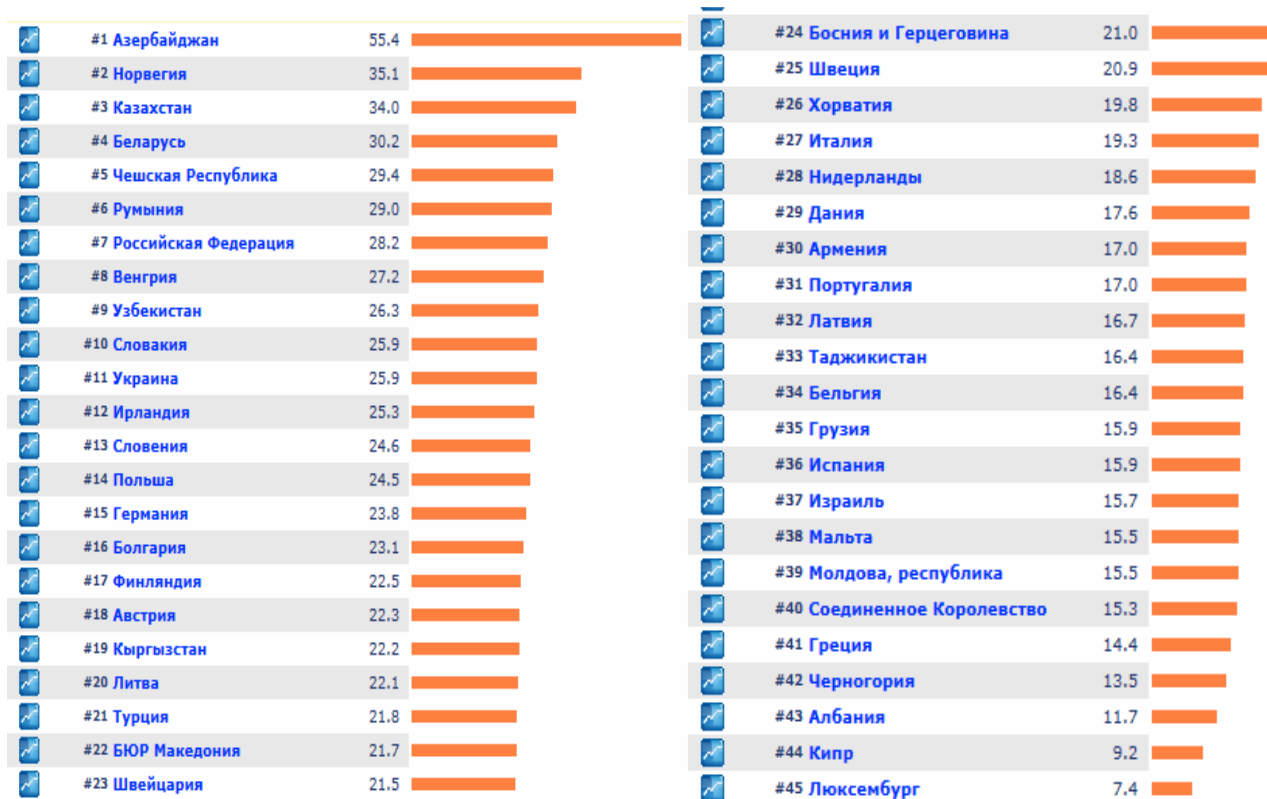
#1 Азербайджан 55.4
#2 Норвегия 35.1
#3 Казахстан 34.0
#4 Беларусь 30.2
#5 Чешская Республика 29.4
#6 Румыния 29.0
#7 Российская Федерация 28.2
#8 Венгрия 27.2
#9 Узбекистан 26.3
#10 Словакия 25.9
#11 Украина 25.9
#12 Ирландия 25.3
#13 Словения 24.6
#14 Польша 24.5
#15 Германия 23.8
#16 Болгария 23.1
#17 Финляндия 22.5
#18 Австрия 22.3
#19 Кыргызстан 22.2
#20 Литва 22.1
#21 Турция 21.8
#22 БЮР Македония 21.7
#23 Швейцария 21.5

#24 Босния и Герцеговина 21.0
#25 Швеция 20.9
#26 Хорватия 19.8
#27 Италия 19.3
#28 Нидерланды 18.6
#29 Дания 17.6
#30 Армения 17.0
#31 Португалия 17.0
#32 Латвия 16.7
#33 Таджикистан 16.4
#34 Бельгия 16.4
#35 Грузия 15.9
#36 Испания 15.9
#37 Израиль 15.7
#38 Мальта 15.5
#39 Молдова, республика 15.5
#40 Соединенное Королевство 15.3
#41 Греция 14.4
#42 Черногория 13.5
#43 Албания 11.7
#44 Кипр 9.2
#45 Люксембург 7.4